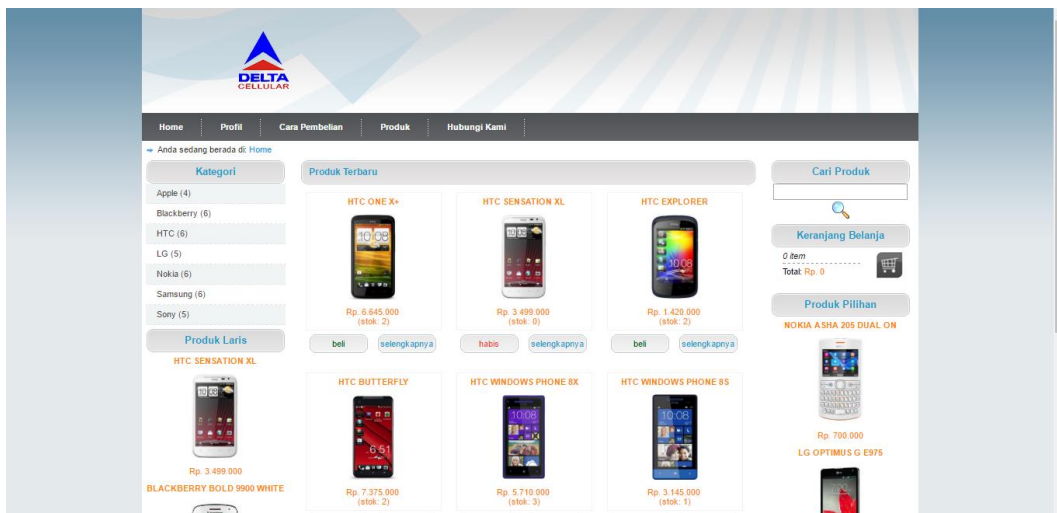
DELTA
CELLULAR

Home | Profil | Cara Pembelian | Produk | Hubungi Kami

Anda sedang berada di: Home

Kategori
Apple (4)
Blackberry (6)
HTC (6)
LG (5)
Nokia (6)
Samsung (6)
Sony (5)

Produk Laris
HTC SENSATION XL
Rp. 3.499.000
BLACKBERRY BOLD 9900 WHITE

Produk Terbaru

HTC ONE X+
Rp. 6.645.000
(stok: 2)
beli selengkapnya

HTC SENSATION XL
Rp. 3.499.000
(stok: 0)
habis selengkapnya

HTC EXPLORER
Rp. 1.420.000
(stok: 2)
beli selengkapnya

HTC BUTTERFLY
Rp. 7.375.000
(stok: 2)

HTC WINDOWS PHONE 8X
Rp. 5.710.000
(stok: 3)

HTC WINDOWS PHONE 8S
Rp. 3.145.000
(stok: 1)

Cari Produk

Keranjang Belanja
0 item
Total: Rp. 0

Produk Pilihan
NOKIA ASHA 205 DUAL ON
Rp. 700.000
LG OPTIMUS G E975